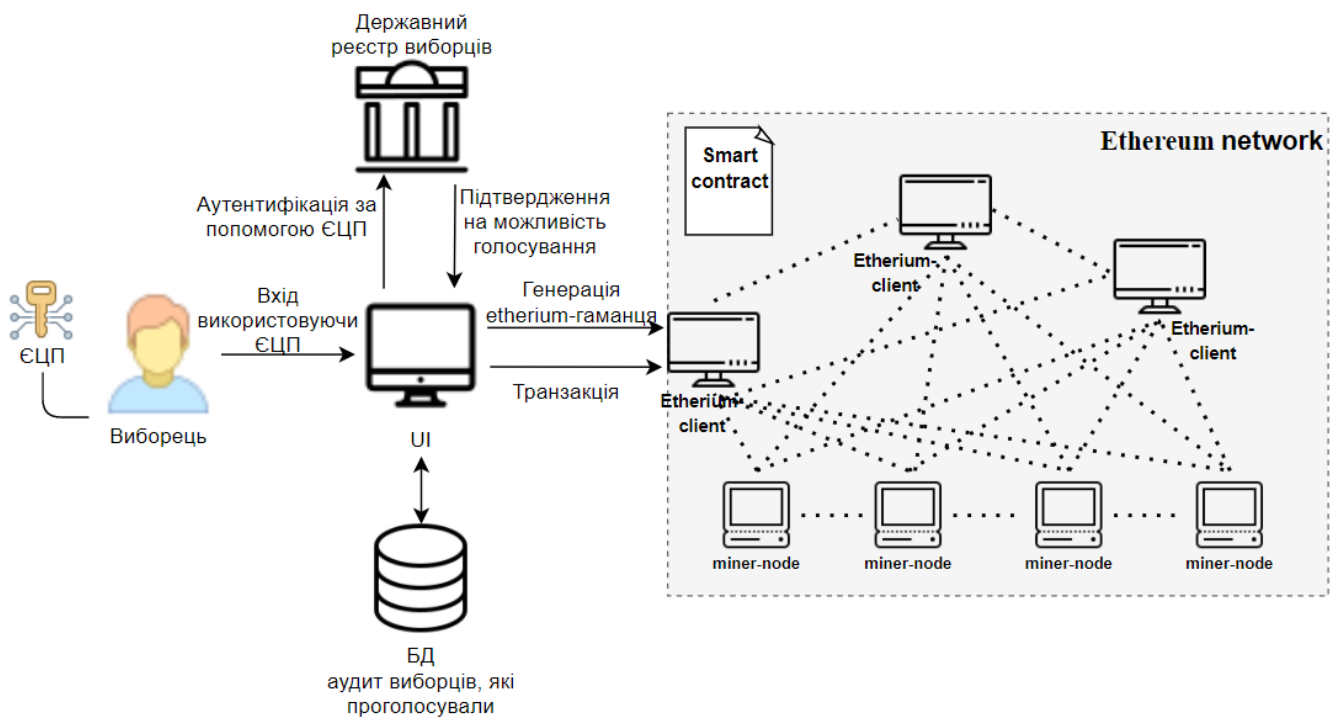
Державний реєстр виборців

Аутентифікація за попомогою ЄЦП

Підтвердження на можливість голосування

ЄЦП

Вхід використовуючи ЄЦП

Виборець

UI

Генерація etherium-гаманця

Транзакція

БД аудит виборців, які проголосували

Smart contract

Ethereum network

Etherium-client

Etherium-client

Etherium-client

miner-node

miner-node

miner-node

miner-node